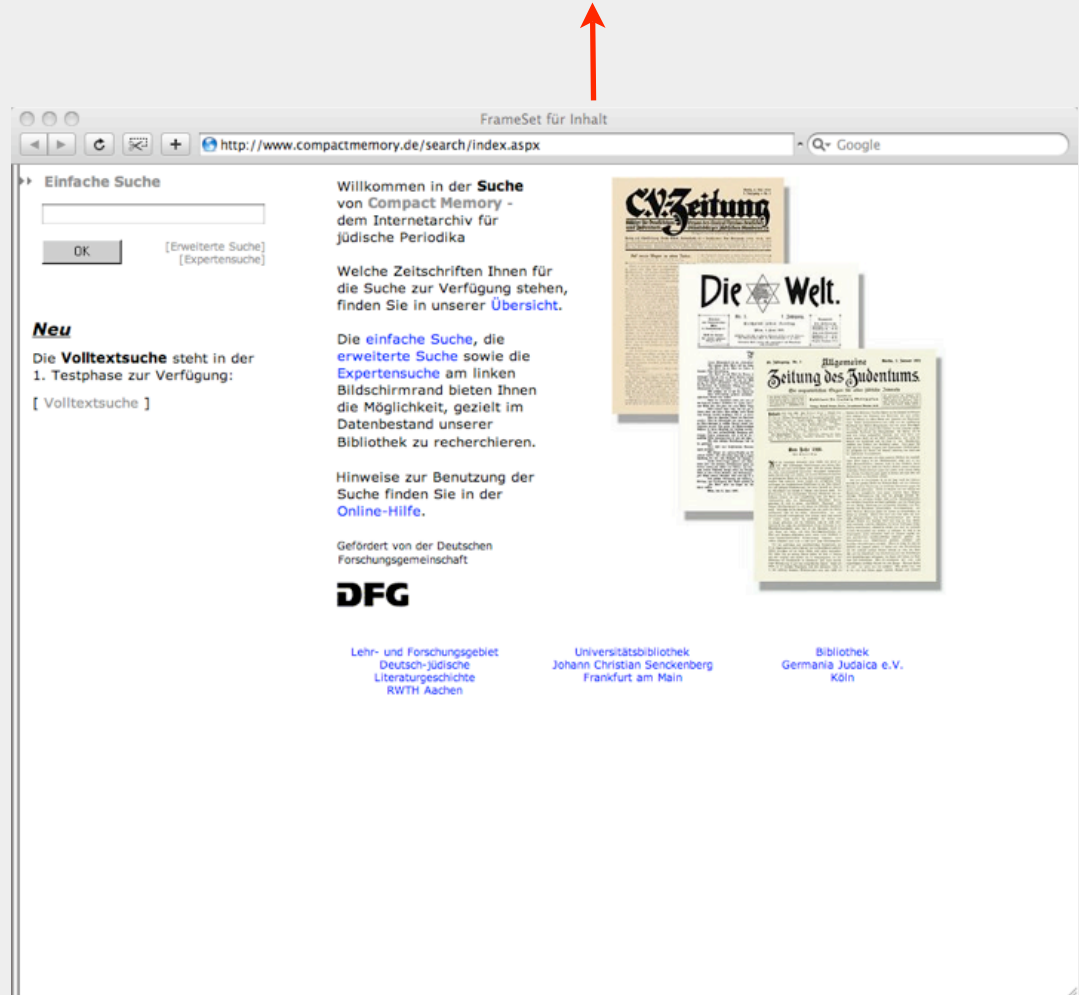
FrameSet für Inhalt

http://www.compactmemory.de/search/index.aspx

Google

Einfache Suche

OK

[Erweiterte Suche]
[Expertensuche]

Neu

Die Volltextsuche steht in der 1. Testphase zur Verfügung:

[ Volltextsuche ]

Willkommen in der Suche von Compact Memory - dem Internetarchiv für jüdische Periodika

Welche Zeitschriften Ihnen für die Suche zur Verfügung stehen, finden Sie in unserer Übersicht.

Die einfache Suche, die erweiterte Suche sowie die Expertensuche am linken Bildschirmrand bieten Ihnen die Möglichkeit, gezielt im Datenbestand unserer Bibliothek zu recherchieren.

Hinweise zur Benutzung der Suche finden Sie in der Online-Hilfe.

Gefördert von der Deutschen Forschungsgemeinschaft

DFG

C.V.-Zeitung

Die Welt.

Allgemeine Zeitung des Judentums.

Lehr- und Forschungsgebiet Deutsch-jüdische Literaturgeschichte RWTH Aachen

Universitätsbibliothek Johann Christian Senckenberg Frankfurt am Main

Bibliothek Germania Judaica e.V. Köln